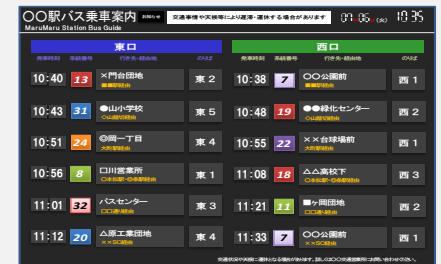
○○駅バス乗車案内
MaruMaru Station Bus Guide

交通事情や天候等により遅延・運休する場合があります

07/06 (木) 18:35

東口

| 発車時刻 | 系統番号 | 行き先・経由地 | のりば |
|---|---|---|---|
| 10:40 | 13 | ×門台団地 ■■駅経由 | 東 2 |
| 10:43 | 31 | ●山小学校 ○山通り経由 | 東 5 |
| 10:51 | 24 | ◎岡一丁目 大町駅経由 | 東 4 |
| 10:56 | 8 | 口川営業所 ○本町駅・◎本駅経由 | 東 1 |
| 11:01 | 32 | バスセンター 口口通り経由 | 東 3 |
| 11:12 | 20 | △原工業団地 ××SC経由 | 東 4 |

西口

| 発車時刻 | 系統番号 | 行き先・経由地 | のりば |
|---|---|---|---|
| 10:38 | 7 | ○○公園前 ■■駅経由 | 西 1 |
| 10:48 | 19 | ●●緑化センター 口口駅経由 | 西 2 |
| 10:55 | 22 | ××台球場前 大町駅経由 | 西 1 |
| 11:08 | 18 | △△高校下 ○本町駅・◎本駅経由 | 西 3 |
| 11:21 | 11 | ■ヶ岡団地 口口通り経由 | 西 2 |
| 11:33 | 7 | ○○公園前 ××SC経由 | 西 1 |

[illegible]